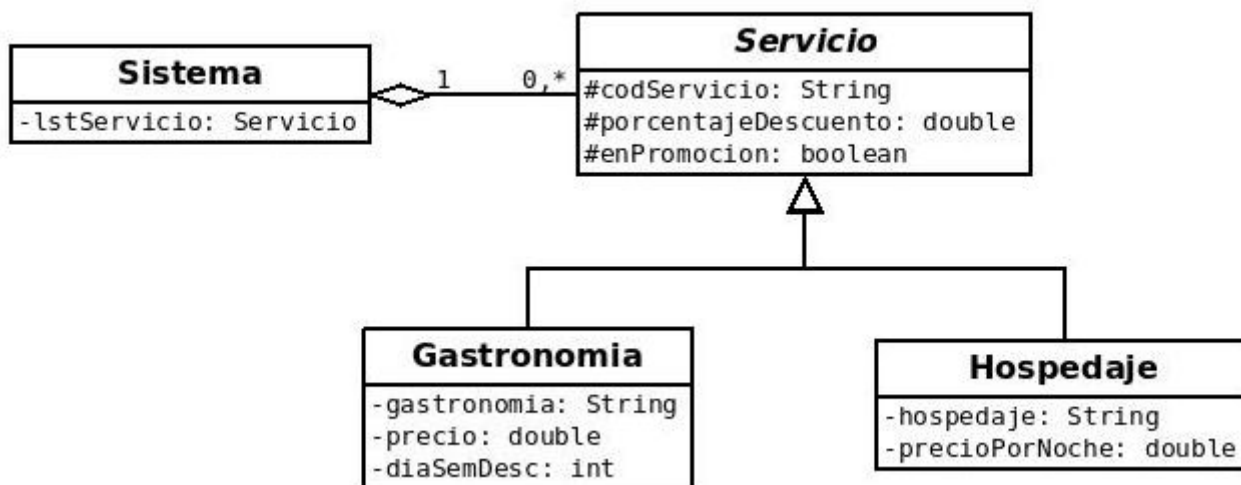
Sistema

-lstServicio: Servicio

1

0,*

Servicio

#codServicio: String
#porcentajeDescuento: double
#enPromocion: boolean

Gastronomia

-gastronomia: String
-precio: double
-diaSemDesc: int

Hospedaje

-hospedaje: String
-precioPorNoche: double